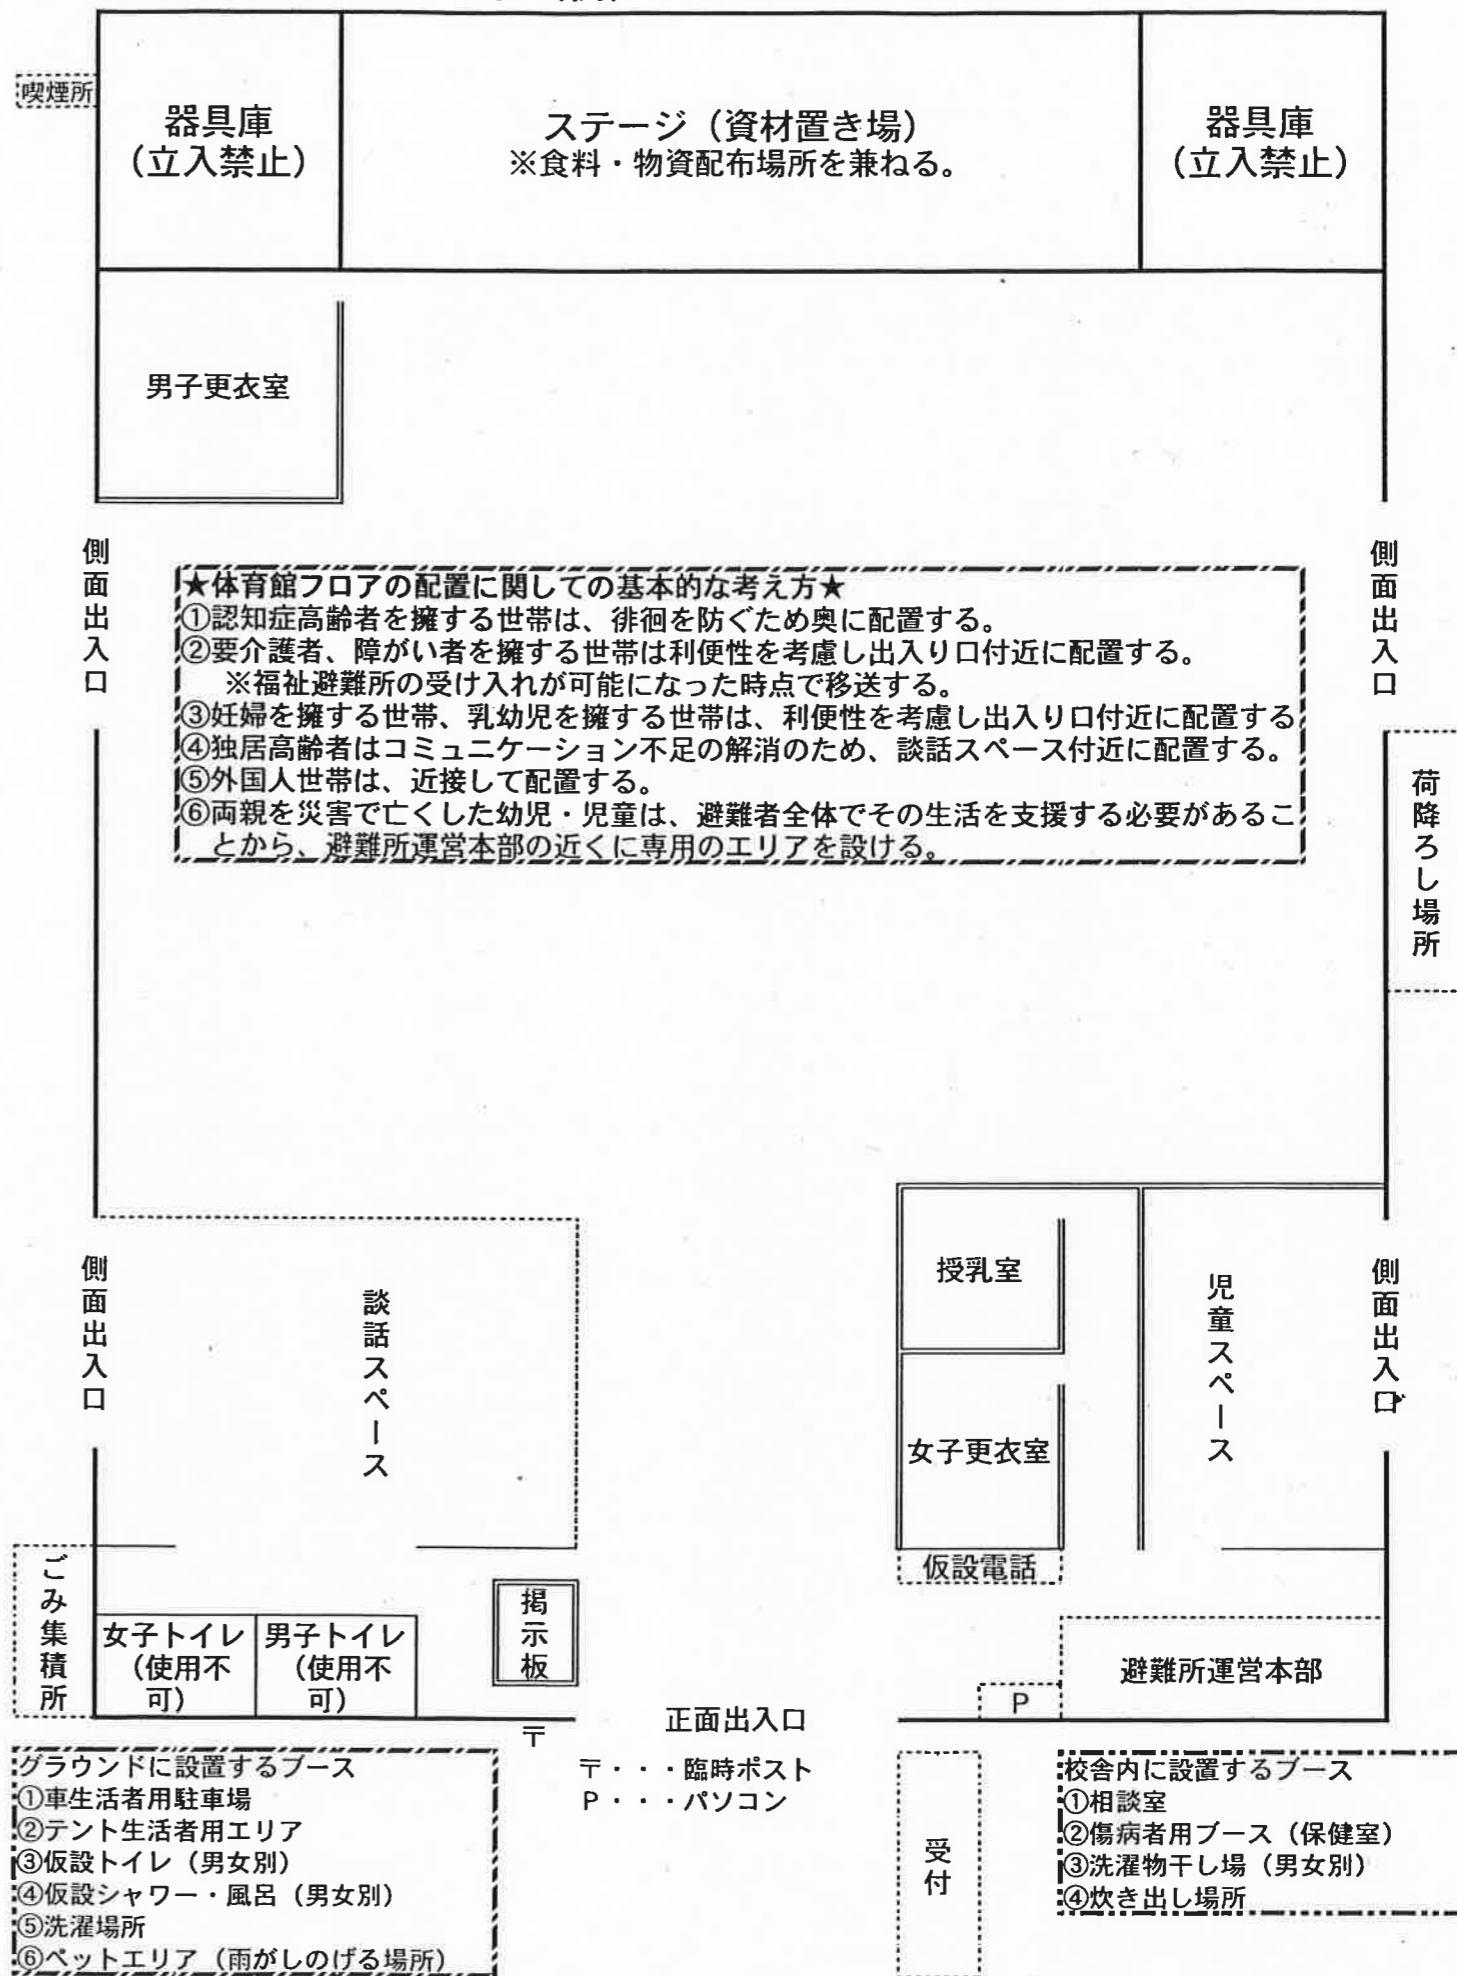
喫煙所

器具庫
（立入禁止）

ステージ（資材置き場）
※食料・物資配布場所を兼ねる。

器具庫
（立入禁止）

男子更衣室

側面出入口

側面出入口

★体育館フロアの配置に関しての基本的な考え方★
①認知症高齢者を擁する世帯は、徘徊を防ぐため奥に配置する。
②要介護者、障がい者を擁する世帯は利便性を考慮し出入り口付近に配置する。
※福祉避難所の受け入れが可能になった時点で移送する。
③妊婦を擁する世帯、乳幼児を擁する世帯は、利便性を考慮し出入り口付近に配置する
④独居高齢者はコミュニケーション不足の解消のため、談話スペース付近に配置する。
⑤外国人世帯は、近接して配置する。
⑥両親を災害で亡くした幼児・児童は、避難者全体でその生活を支援する必要があることから、避難所運営本部の近くに専用のエリアを設ける。

荷降ろし場所

側面出入口

談話スペース

授乳室

女子更衣室

児童スペース

側面出入口

仮設電話

ごみ集積所

女子トイレ（使用不可）

男子トイレ（使用不可）

掲示板

避難所運営本部

P

〒

正面出入口

〒・・・臨時ポスト
P・・・パソコン

グラウンドに設置するブース
①車生活者用駐車場
②テント生活者用エリア
③仮設トイレ（男女別）
④仮設シャワー・風呂（男女別）
⑤洗濯場所
⑥ペットエリア（雨がしのげる場所）

受付

校舎内に設置するブース
①相談室
②傷病者用ブース（保健室）
③洗濯物干し場（男女別）
④炊き出し場所